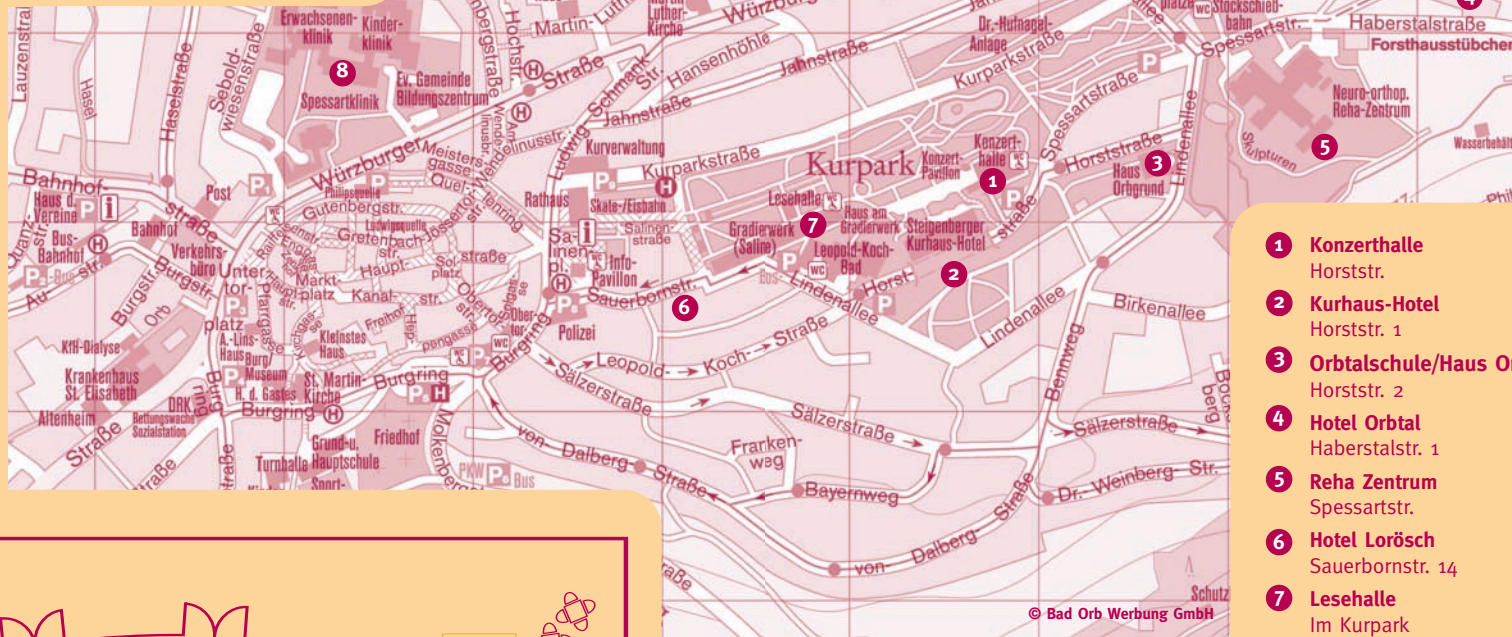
1 Konzerthalle
Horststr.

2 Kurhaus-Hotel
Horststr. 1

3 Orbtalschule/Haus O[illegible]
Horststr. 2

4 Hotel Orbtal
Haberstalstr. 1

5 Reha Zentrum
Spessartstr.

6 Hotel Lorösch
Sauerbornstr. 14

7 Lesehalle
Im Kurpark

Kurpark
Erwachsenenklinik
Kinderklinik
Spessartklinik
Ev. Gemeinde Bildungszentrum
Martin-Luther-Kirche
Würzburger Straße
Hansenhöhle
Jahnstraße
Kurparkstraße
Dr.-Hufnagel-Anlage
Spessartstraße
Haberstalstraße
Forsthausstübchen
Neuro-orthop. Reha-Zentrum
Wasserbehälter
Skulpturen
Lindenallee
Horststraße
Haus Orbgrund
Konzerthalle
Konzert-Pavillon
Lesehalle
Haus am Gradierwerk
Gradierwerk (Saline)
Leopold-Koch-Bad
Steigenberger Kurhaus-Hotel
Kurverwaltung
Rathaus
Skate-/Eisbahn
Salinenplatz
Salinenstraße
Info-Pavillon
Sauerbornstr.
Polizei
Leopold-Koch-Straße
Sälzerstraße
von-Dalberg-Straße
Frankenweg
Bayernweg
Dr.-Weinberg-Str.
Birkenallee
Bennweg
Burgring
Friedhof
Grund-u. Hauptschule
Turnhalle
Sport-
St. Martin-Kirche
A.-Lins-Haus
Burg/Museum
H. d. Gastes
Kleinstes Haus
Marktplatz
Kanalstr.
Hauptstr.
Gretenbachstr.
Gutenbergstr.
Philippsquelle
Ludwigsquelle
Meistersgasse
Quellenring
Unterer Tor-platz
Verkehrsbüro
Bahnhofstraße
Haus d. Vereine
Bus-Bahnhof
Bahnhof
Post
Burgstr.
Haselstraße
Sebold-wiesenstraße
Lauzenstraße
KfH-Dialyse
Krankenhaus St. Elisabeth
Altenheim
DRK Rettungswache Sozialstation
Pfarrgasse
Orb
Hochstr.
Ludwig-Schmank-Str.
Spessartstr.
Stockschiedbahn
Schutz
PKW Bus
Wasserbahn
© Bad Orb Werbung GmbH